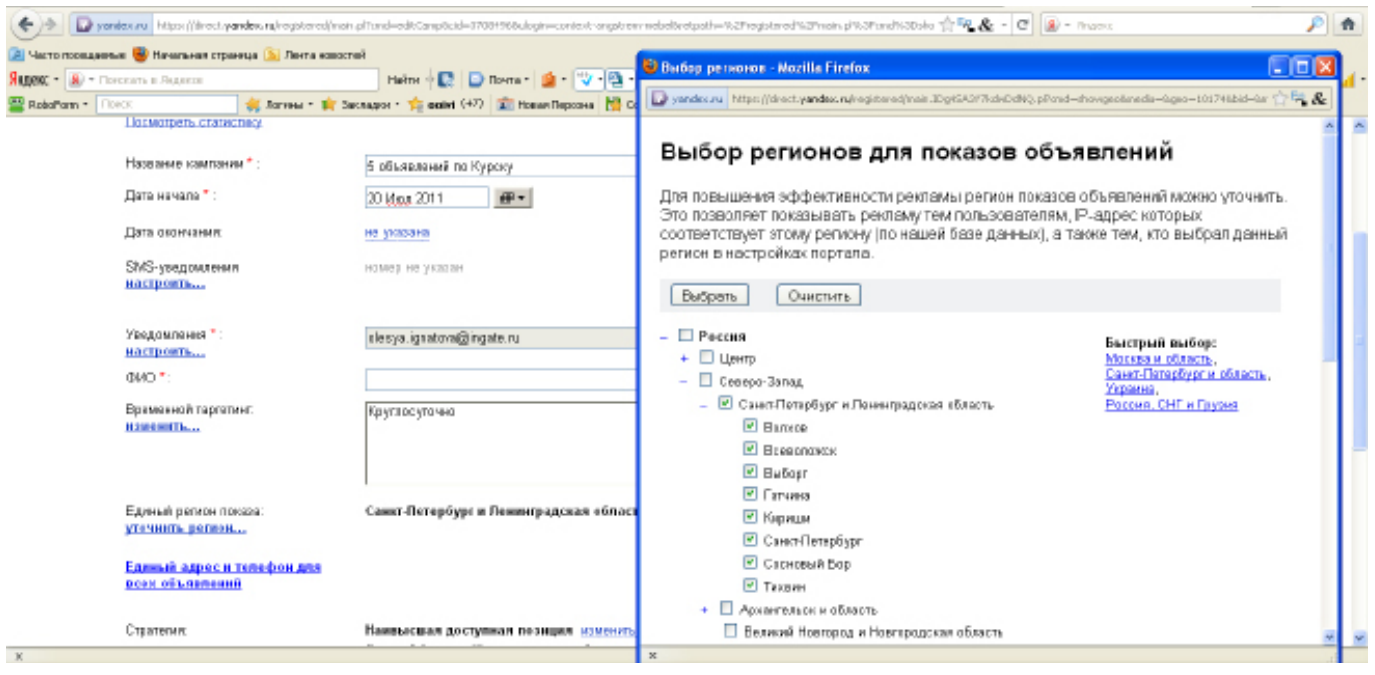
yandex.ru https://direct.yandex.ru/registered/main.pl?cmd=editCamp&cid=3700156&ulogin=context-angstrem-webstat&retpath=%2Fregistered%2Fmain.pl%3Fcmd%3Dsho
Яндекс
Часто посещаемые Начальная страница Лента новостей
Яндекс · Поискать в Яндексе Найти Почта
RoboForm · Поиск Логины · Закладки · eavi (+47) Новая Персона

Посмотреть статистику

Название кампании * : 5 объявлений по Курску
Дата начала * : 20 Июл 2011
Дата окончания: не указана
SMS-уведомления настроить... номер не указан
Уведомления * : настроить... olesya.ignatova@ingate.ru
ФИО * :
Временной таргетинг: изменить... Круглосуточно
Единый регион показа: уточнить регион... Санкт-Петербург и Ленинградская област
Единый адрес и телефон для всех объявлений
Стратегия: Наивысшая доступная позиция изменить

Выбор регионов - Mozilla Firefox
yandex.ru https://direct.yandex.ru/registered/main.3DgtGA2f7kdxDdNQ.pl?cmd=showgeoitmedia-&geo=10174&bid=&r

Выбор регионов для показов объявлений

Для повышения эффективности рекламы регион показов объявлений можно уточнить. Это позволяет показывать рекламу тем пользователям, IP-адрес которых соответствует этому региону (по нашей базе данных), а также тем, кто выбрал данный регион в настройках портала.

Выбрать Очистить

– Россия
+ Центр
– Северо-Запад
– Санкт-Петербург и Ленинградская область
Волхов
Всеволожск
Выборг
Гатчина
Кириши
Санкт-Петербург
Сосновый Бор
Тихвин
+ Архангельск и область
Великий Новгород и Новгородская область

Быстрый выбор:
Москва и область,
Санкт-Петербург и область,
Украина,
Россия, СНГ и Грузия